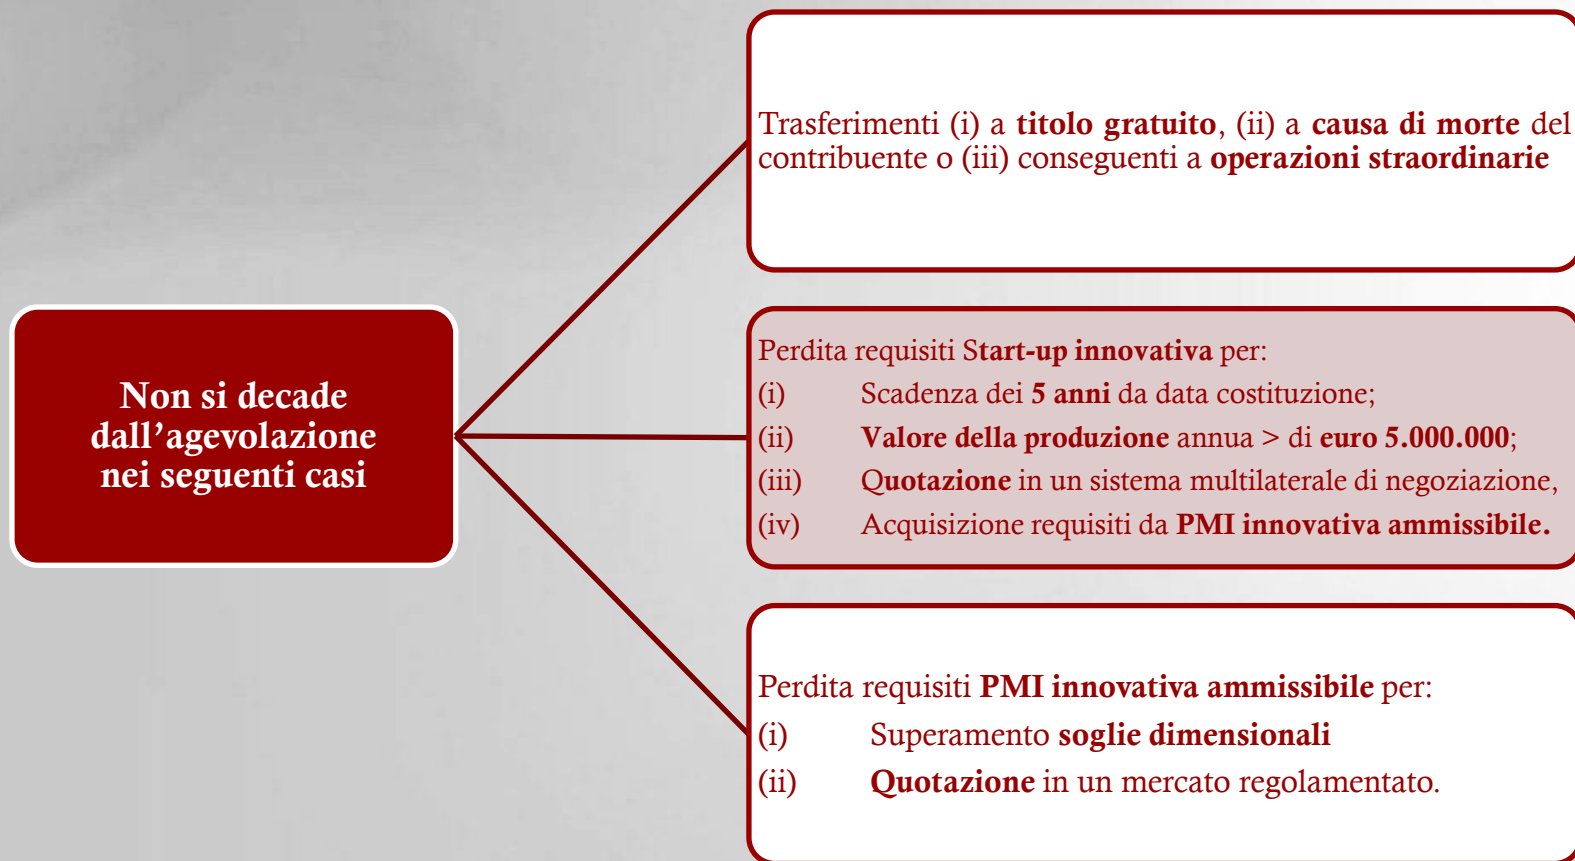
Non si decade dall’agevolazione nei seguenti casi

Trasferimenti (i) a titolo gratuito, (ii) a causa di morte del contribuente o (iii) conseguenti a operazioni straordinarie

Perdita requisiti Start-up innovativa per:
(i) Scadenza dei 5 anni da data costituzione;
(ii) Valore della produzione annua > di euro 5.000.000;
(iii) Quotazione in un sistema multilaterale di negoziazione,
(iv) Acquisizione requisiti da PMI innovativa ammissibile.

Perdita requisiti PMI innovativa ammissibile per:
(i) Superamento soglie dimensionali
(ii) Quotazione in un mercato regolamentato.